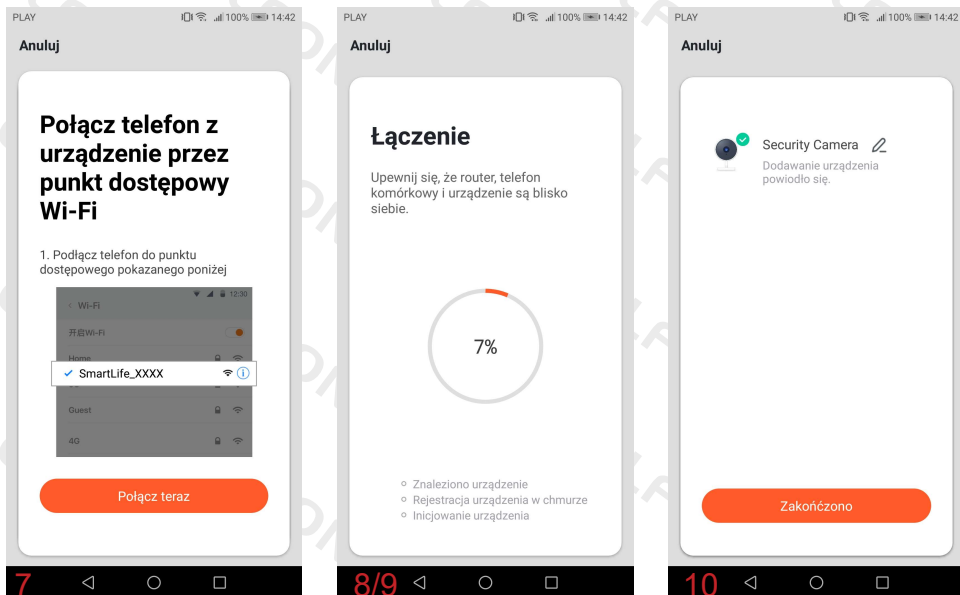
PLAY 100% 14:42

Anuluj

Połącz telefon z urządzenie przez punkt dostępowy Wi-Fi

1. Podłącz telefon do punktu dostępowego pokazanego poniżej

Wi-Fi 12:30

开启Wi-Fi

Home

✔ SmartLife_XXXX

Guest

4G

Połącz teraz

7

PLAY 100% 14:42

Anuluj

Łączenie

Upewnij się, że router, telefon komórkowy i urządzenie są blisko siebie.

7%

Znaleziono urządzenie
Rejestracja urządzenia w chmurze
Inicjowanie urządzenia

8/9

PLAY 100% 14:42

Anuluj

Security Camera

Dodawanie urządzenia powiodło się.

Zakończono

10